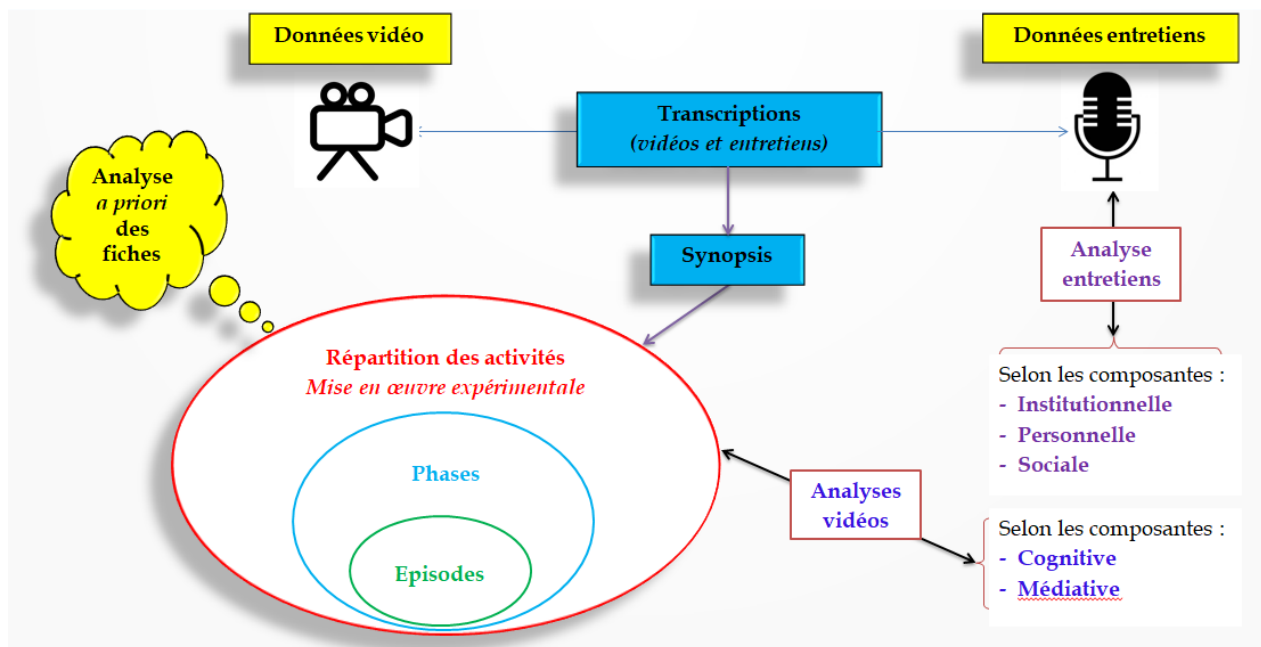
Données vidéo

Données entretiens

Transcriptions
*(vidéos et entretiens)*

Analyse
*a priori*
des
fiches

Synopsis

Analyse
entretiens

Répartition des activités
*Mise en œuvre expérimentale*

Phases

Episodes

Selon les composantes :
- Institutionnelle
- Personnelle
- Sociale

Analyses
vidéos

Selon les composantes :
- Cognitive
- Médiative